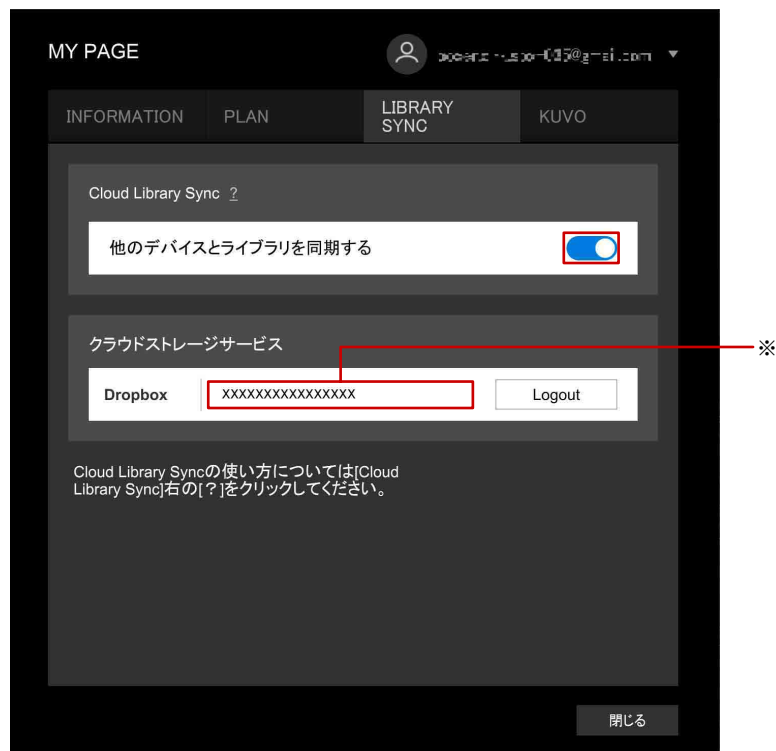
MY PAGE

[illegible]@gmail.com ▼

INFORMATION | PLAN | LIBRARY SYNC | KUVO

Cloud Library Sync ?

他のデバイスとライブラリを同期する

クラウドストレージサービス

Dropbox | XXXXXXXXXXXXXXXX | Logout

※

Cloud Library Syncの使い方については[Cloud Library Sync]右の[?]をクリックしてください。

閉じる